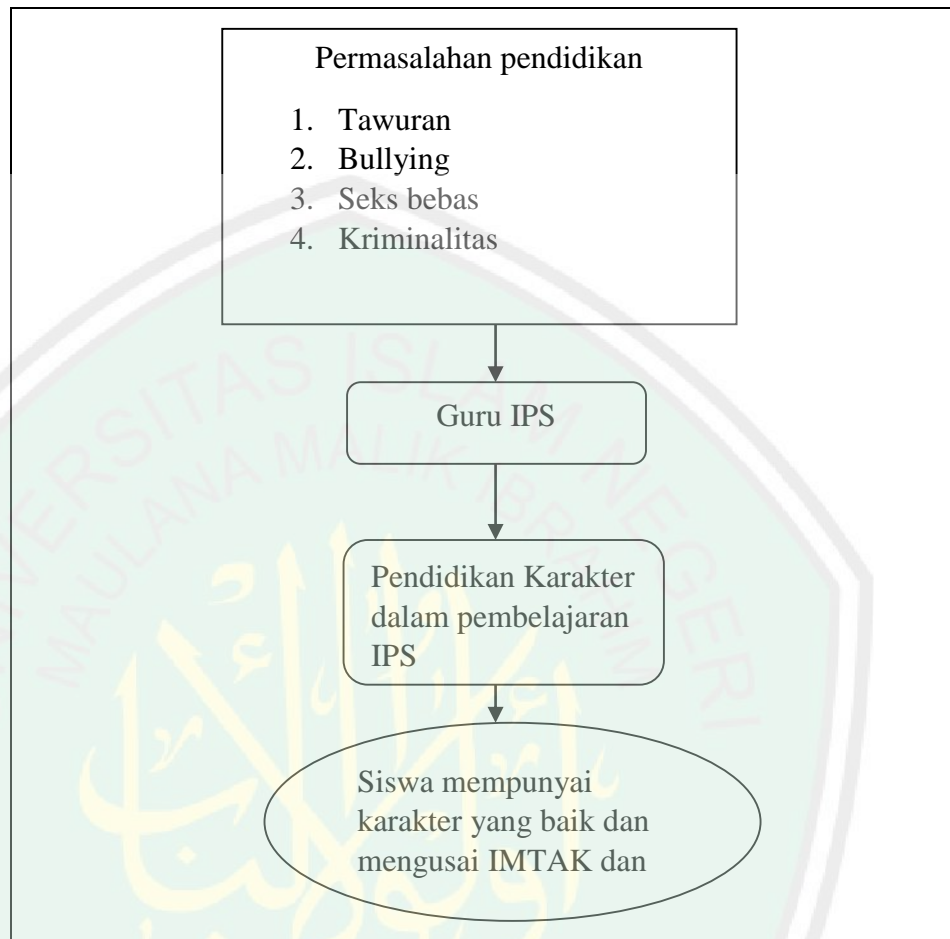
Permasalahan pendidikan

1. Tawuran
2. Bullying
3. Seks bebas
4. Kriminalitas

Guru IPS

Pendidikan Karakter dalam pembelajaran IPS

Siswa mempunyai karakter yang baik dan mengusai IMTAK dan

UNIVERSITAS ISLAM NEGERI MAULANA MALIK IBRAHIM